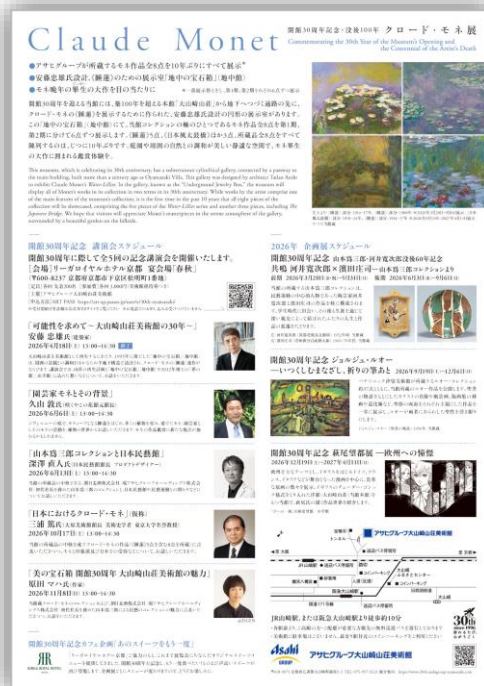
Claude Monet

開館30周年記念・没後100年 クロード・モネ展
Commemorating the 30th Year of the Museum's Opening and the Centennial of the Artist's Death

●アサヒグループが所蔵するモネ作品全8点を10年ぶりにすべて展示*
●安藤忠雄氏設計、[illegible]の新館「地中の宝石箱」（地中館）
●モネ晩年の筆生の大作を日の当たりに

開館30周年を迎える当館では、第10年を超える本館「大山崎山荘」から地下へつづく通路の先に、クロード・モネの《睡蓮》を展示するために作られた、安藤忠雄氏設計の円形の展示室があります。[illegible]

This museum, which is celebrating its 30th anniversary, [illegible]

開館30周年記念 講演会スケジュール
開館30周年に関して全5回の記念講演会を開催いたします。
「会場」リーガロイヤルホテル京都 宴会場「春秋」
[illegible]

「可能性を求めて～大山崎山荘美術館の30年～」
安藤 忠雄 氏（建築家）
2026年4月18日（土）13:00～14:30
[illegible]

「園芸家モネとその背景」
久山 敦氏（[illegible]）
2026年6月6日（土）13:00～14:30
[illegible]

「山本爲三郎コレクションと日本民藝」
深澤 直人 氏（日本民藝館館長／プロダクトデザイナー）
2026年8月1日（土）13:00～14:30
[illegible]

「日本におけるクロード・モネ」（仮称）
三浦 篤 氏（大原美術館館長 美術史学者 東京大学名誉教授）
2026年10月17日（土）13:00～14:30
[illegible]

「美で定着 開館30周年 大山崎山荘美術館の魅力」
原田 マハ 氏（作家）
2026年11月8日（日）13:00～14:30
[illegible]

開館30周年記念カフェ企画「あのスイーツをもう一度」
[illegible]

2026年 企画展スケジュール
開館30周年記念 山本爲三郎・河井寬次郎没後60年記念
共鳴 河井寬次郎×濱田庄司―山本爲三郎コレクションより
前期 2026年3月20日（金）→5月10日（日） 後期 2026年5月16日（土）→9月6日（日）
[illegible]

開館30周年記念 ジョルジュ・ルオー
―いつくしむまなざし、祈りの筆あと
2026年9月19日（土）→12月6日（日）
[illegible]

開館30周年記念 蘇廷芳戯画―欧州への憧憬
2026年12月19日（土）→2027年2月14日（日）
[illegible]

JR山崎駅、または阪急大山崎駅より徒歩約10分
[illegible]

アサヒグループ大山崎山荘美術館
Asahi
30th